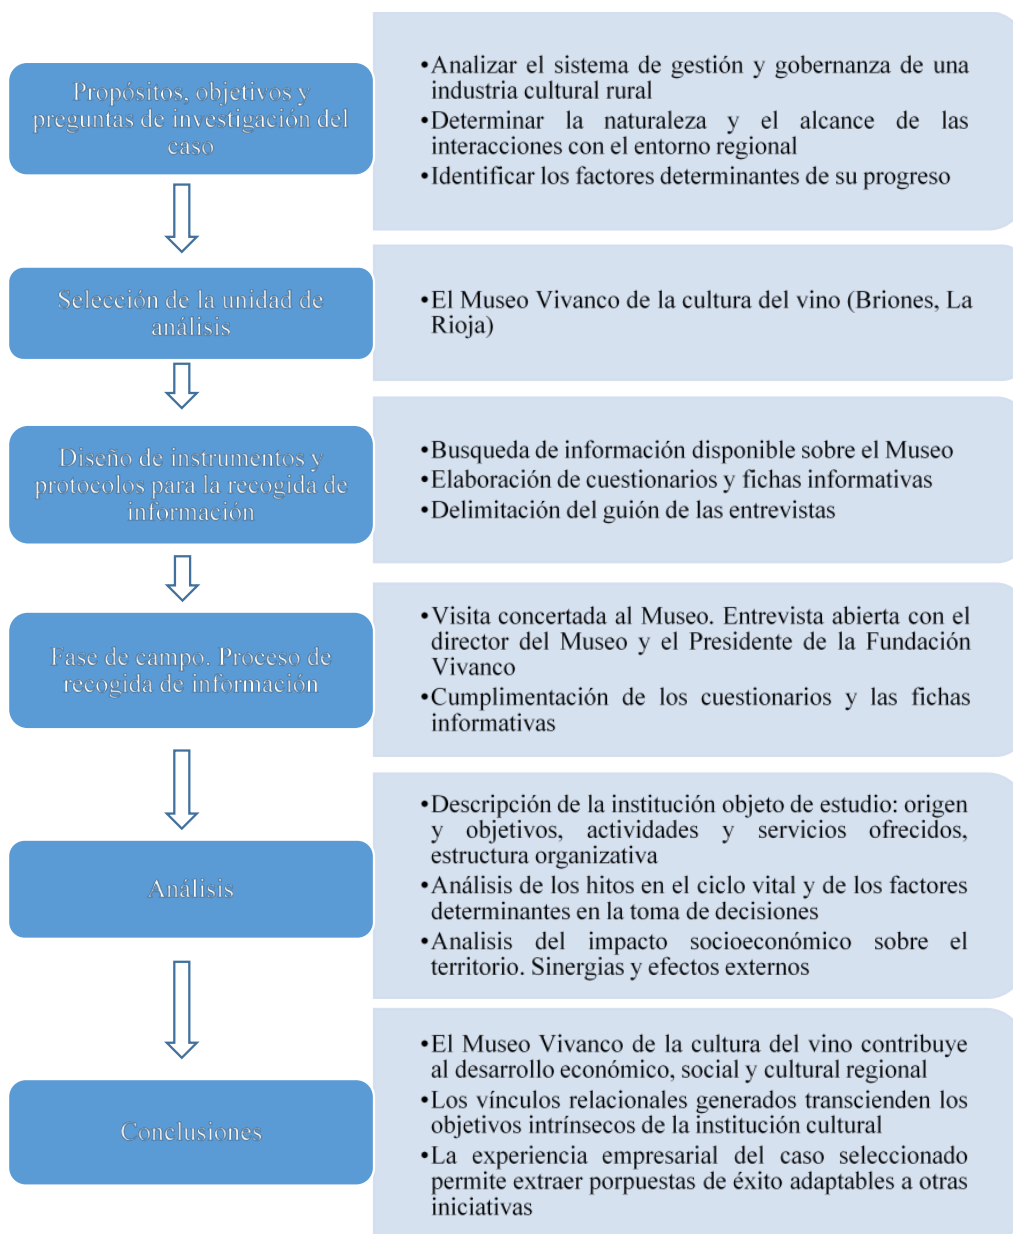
Propósitos, objetivos y preguntas de investigación del caso

•Analizar el sistema de gestión y gobernanza de una industria cultural rural
•Determinar la naturaleza y el alcance de las interacciones con el entorno regional
•Identificar los factores determinantes de su progreso

Selección de la unidad de análisis

•El Museo Vivanco de la cultura del vino (Briones, La Rioja)

Diseño de instrumentos y protocolos para la recogida de información

•Busqueda de información disponible sobre el Museo
•Elaboración de cuestionarios y fichas informativas
•Delimitación del guión de las entrevistas

Fase de campo. Proceso de recogida de información

•Visita concertada al Museo. Entrevista abierta con el director del Museo y el Presidente de la Fundación Vivanco
•Cumplimentación de los cuestionarios y las fichas informativas

Análisis

•Descripción de la institución objeto de estudio: origen y objetivos, actividades y servicios ofrecidos, estructura organizativa
•Análisis de los hitos en el ciclo vital y de los factores determinantes en la toma de decisiones
•Analisis del impacto socioeconómico sobre el territorio. Sinergias y efectos externos

Conclusiones

•El Museo Vivanco de la cultura del vino contribuye al desarrollo económico, social y cultural regional
•Los vínculos relacionales generados transcienden los objetivos intrínsecos de la institución cultural
•La experiencia empresarial del caso seleccionado permite extraer porpuestas de éxito adaptables a otras iniciativas